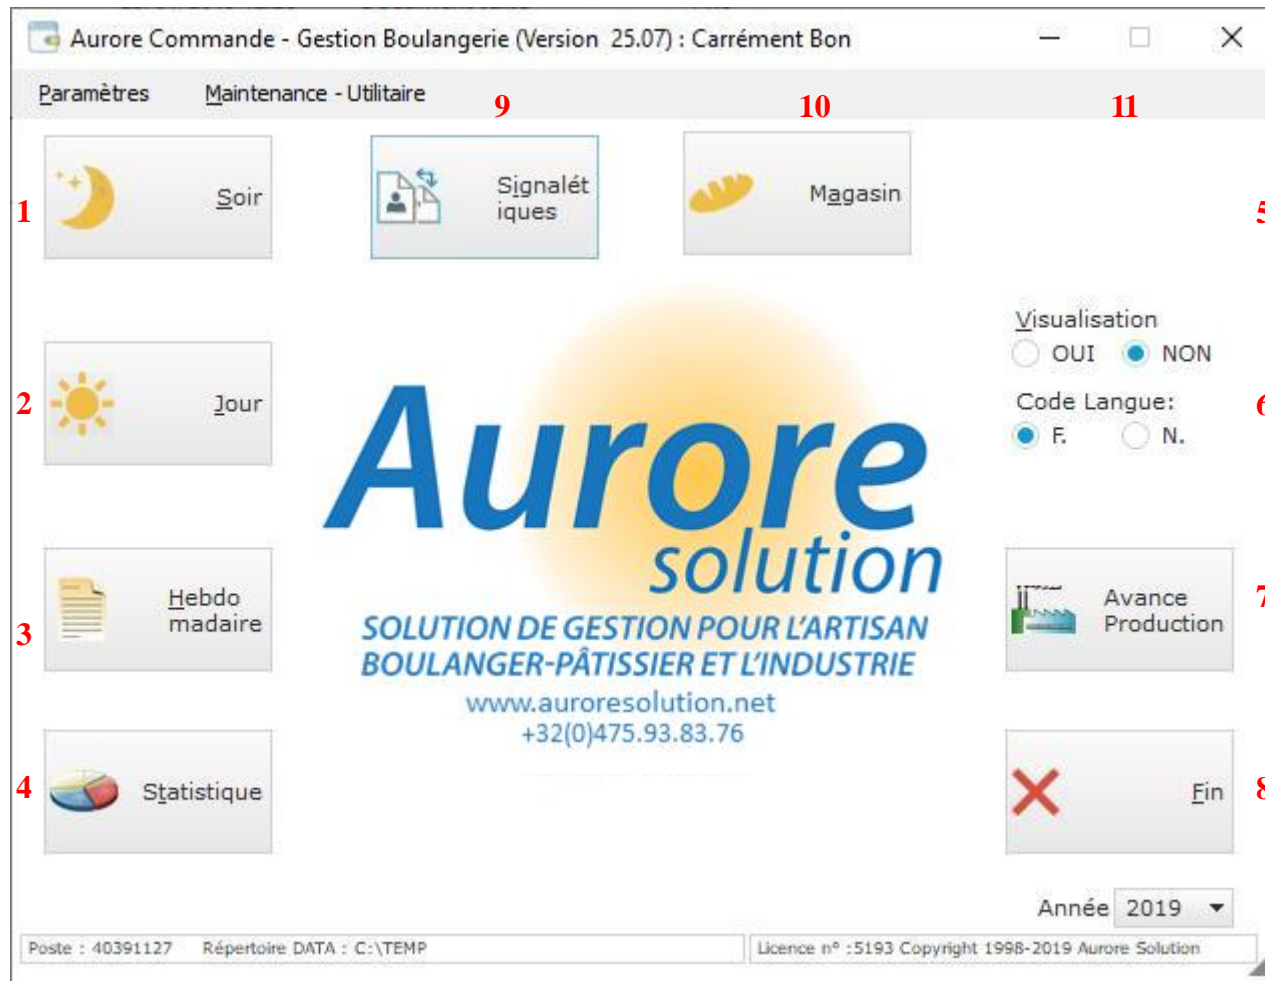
Aurore Commande - Gestion Boulangerie (Version 25.07) : Carrément Bon

Paramètres Maintenance - Utilitaire

9 10 11

1 Soir

Signalétiques

Magasin

5

Visualisation
OUI NON

2 Jour

Code Langue:
F. N.

6

Aurore solution
SOLUTION DE GESTION POUR L'ARTISAN BOULANGER-PÂTISSIER ET L'INDUSTRIE
www.auroresolution.net
+32(0)475.93.83.76

3 Hebdomadaire

Avance Production

7

4 Statistique

Fin

8

Année 2019

Poste : 40391127 Répertoire DATA : C:\TEMP

Licence n° :5193 Copyright 1998-2019 Aurore Solution